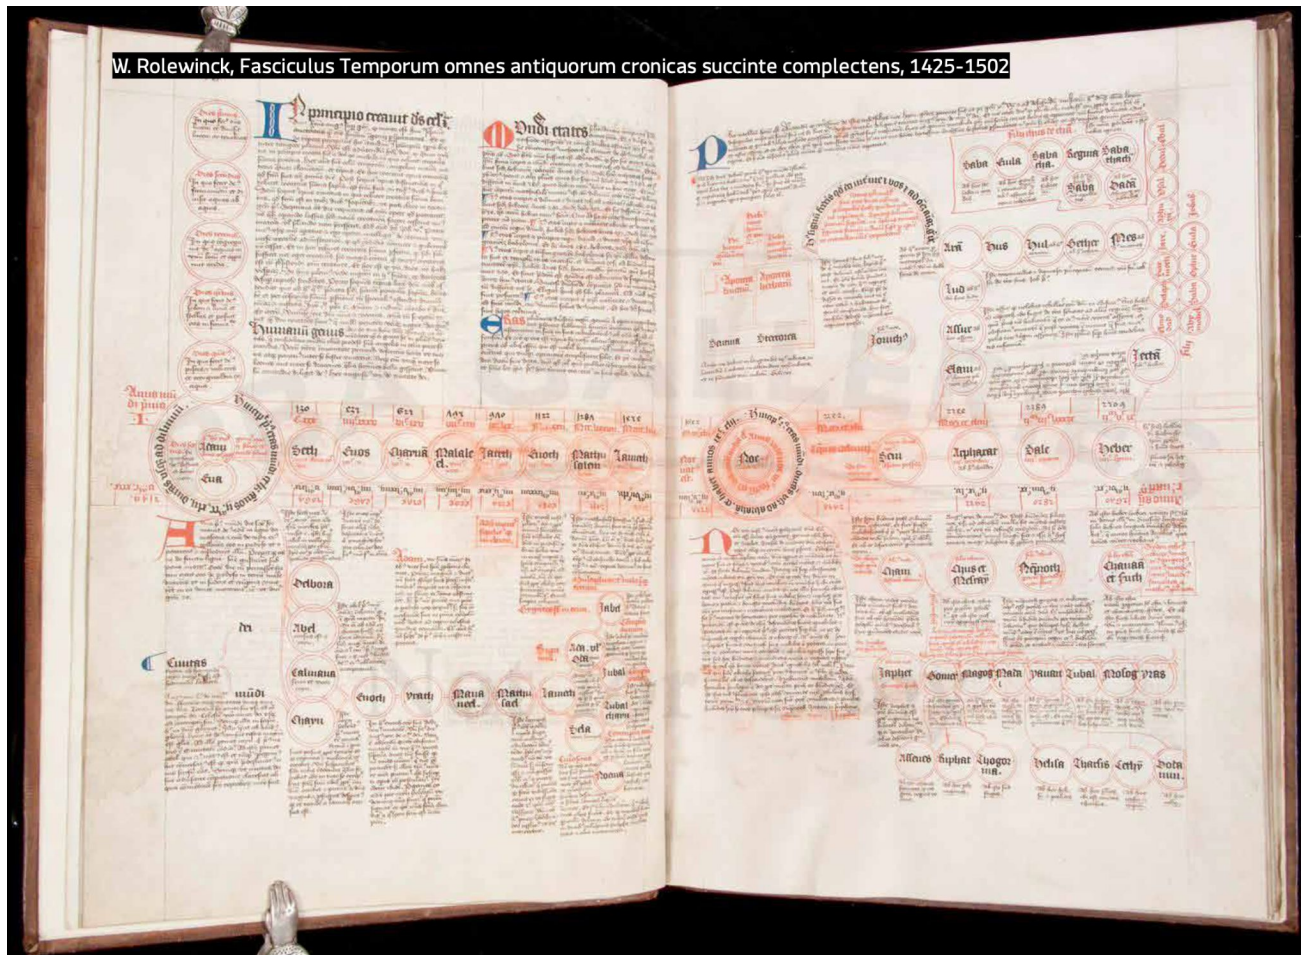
W. Rolewinck, Fasciculus Temporum omnes antiquorum cronicas succinte complectens, 1425-1502

In principio creavit deus celū

Mundi etates

Humanum genus

Adam

Eua

Seth

Enos

Caynan

Malaleel

Jareth

Enoch

Mathusalem

Lameth

Noe

Sem

Arphaxat

Sale

Heber

Cham

Chus et Mesraym

Phuth

Chanaan

Japhet

Gomer

Magog

Madai

Javan

Tubal

Mosoch

Thyras

Debora

Abel

Calmana

Chayn

Enoch

Yrath

Maviaheel

Mathusael

Lameth

Jabel

Tubal

Tubalchaym

Noema

Seba

Hula

Regma

Saba

Dadan

Arfi

Lud

Assur

Elam

Jectā

Jonith

Abram

Amos

Helisa

Tharsis

Cethy

Dodanim

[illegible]